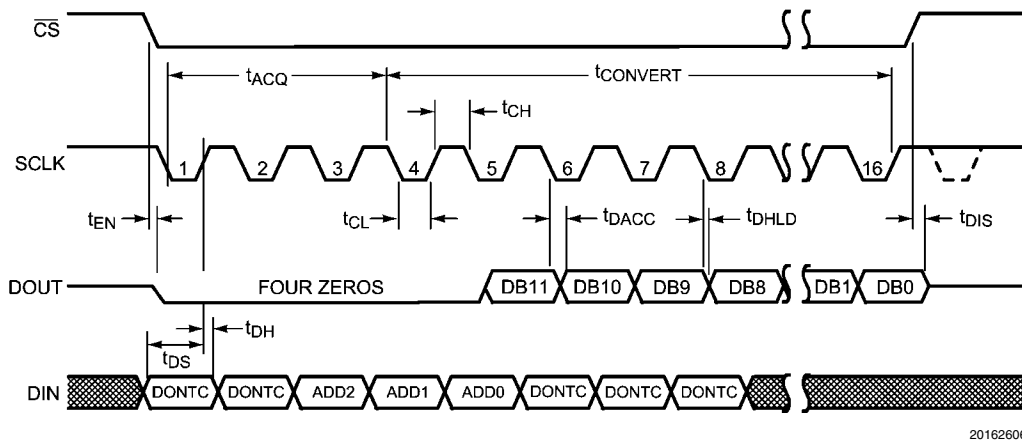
$\overline{CS}$

$t_{ACQ}$ $t_{CONVERT}$

$t_{CH}$

SCLK 1 2 3 4 5 6 7 8 16

$t_{EN}$ $t_{CL}$ $t_{DACC}$ $t_{DHLD}$ $t_{DIS}$

DOUT FOUR ZEROS DB11 DB10 DB9 DB8 DB1 DB0

$t_{DH}$

$t_{DS}$

DIN DONTC DONTC ADD2 ADD1 ADD0 DONTC DONTC DONTC

2016260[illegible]